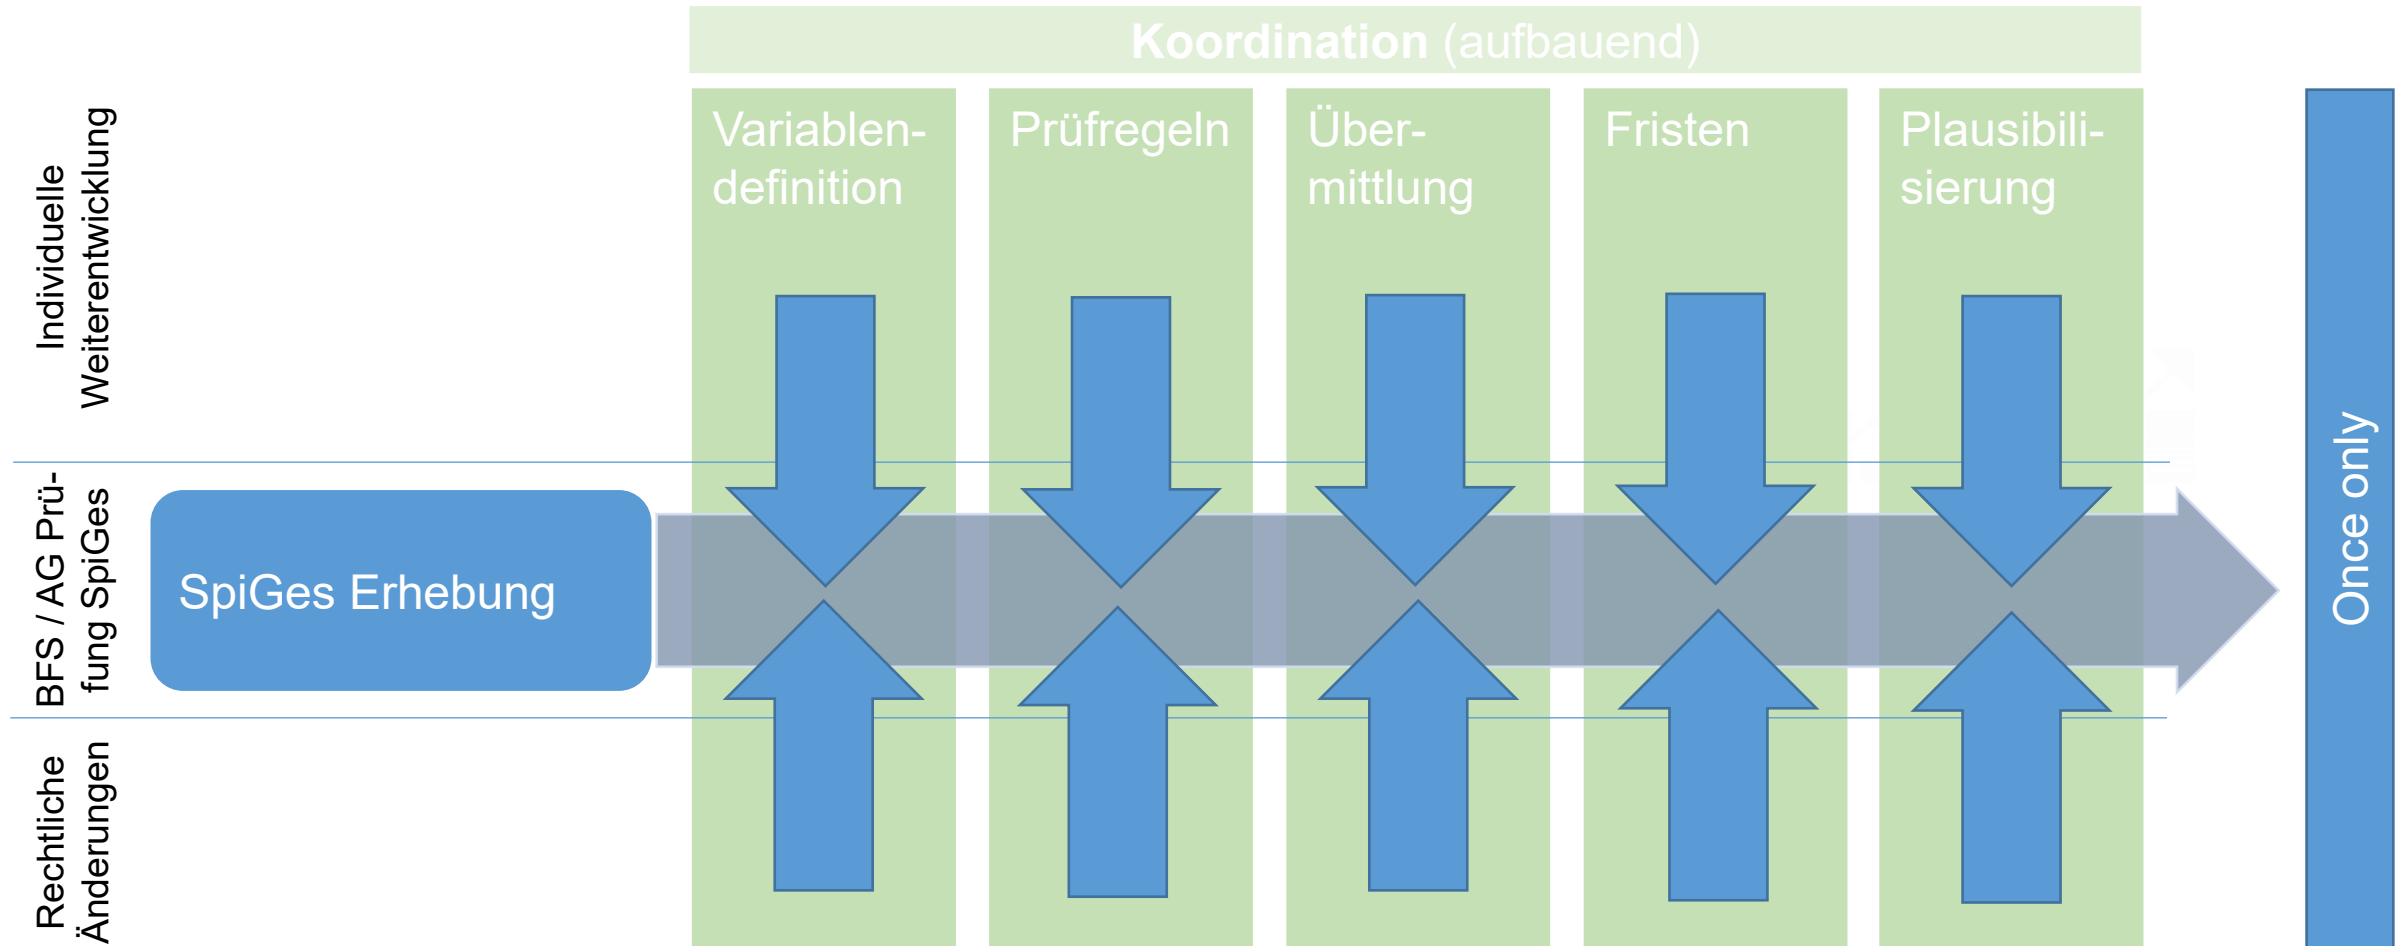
Koordination (aufbauend)

Individuelle Weiterentwicklung

BFS / AG Prüfung SpiGes

Rechtliche Änderungen

Variablendefinition

Prüfregeln

Übermittlung

Fristen

Plausibilisierung

SpiGes Erhebung

Once only